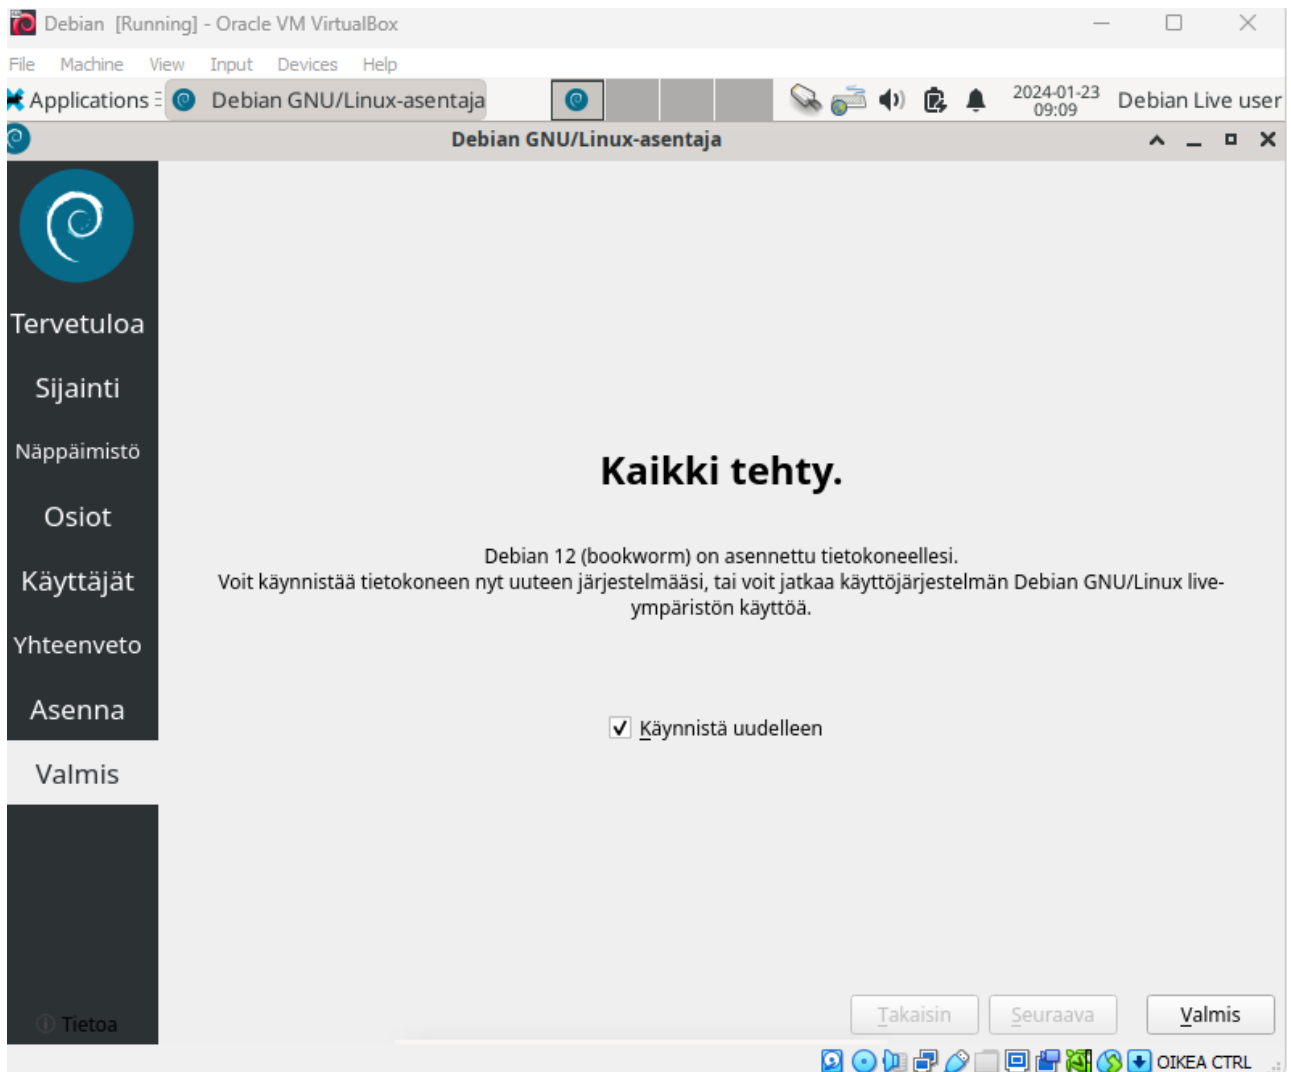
Debian [Running] - Oracle VM VirtualBox

File Machine View Input Devices Help

Applications Debian GNU/Linux-asentaja 2024-01-23 09:09 Debian Live user

Debian GNU/Linux-asentaja

Tervetuloa
Sijainti
Näppäimistö
Osiot
Käyttäjät
Yhteenveto
Asenna
Valmis

Tietoa

Kaikki tehty.

Debian 12 (bookworm) on asennettu tietokoneellesi.
Voit käynnistää tietokoneen nyt uuteen järjestelmääsi, tai voit jatkaa käyttöjärjestelmän Debian GNU/Linux live-ympäristön käyttöä.

Käynnistä uudelleen

Takaisin Seuraava Valmis

OIKEA CTRL